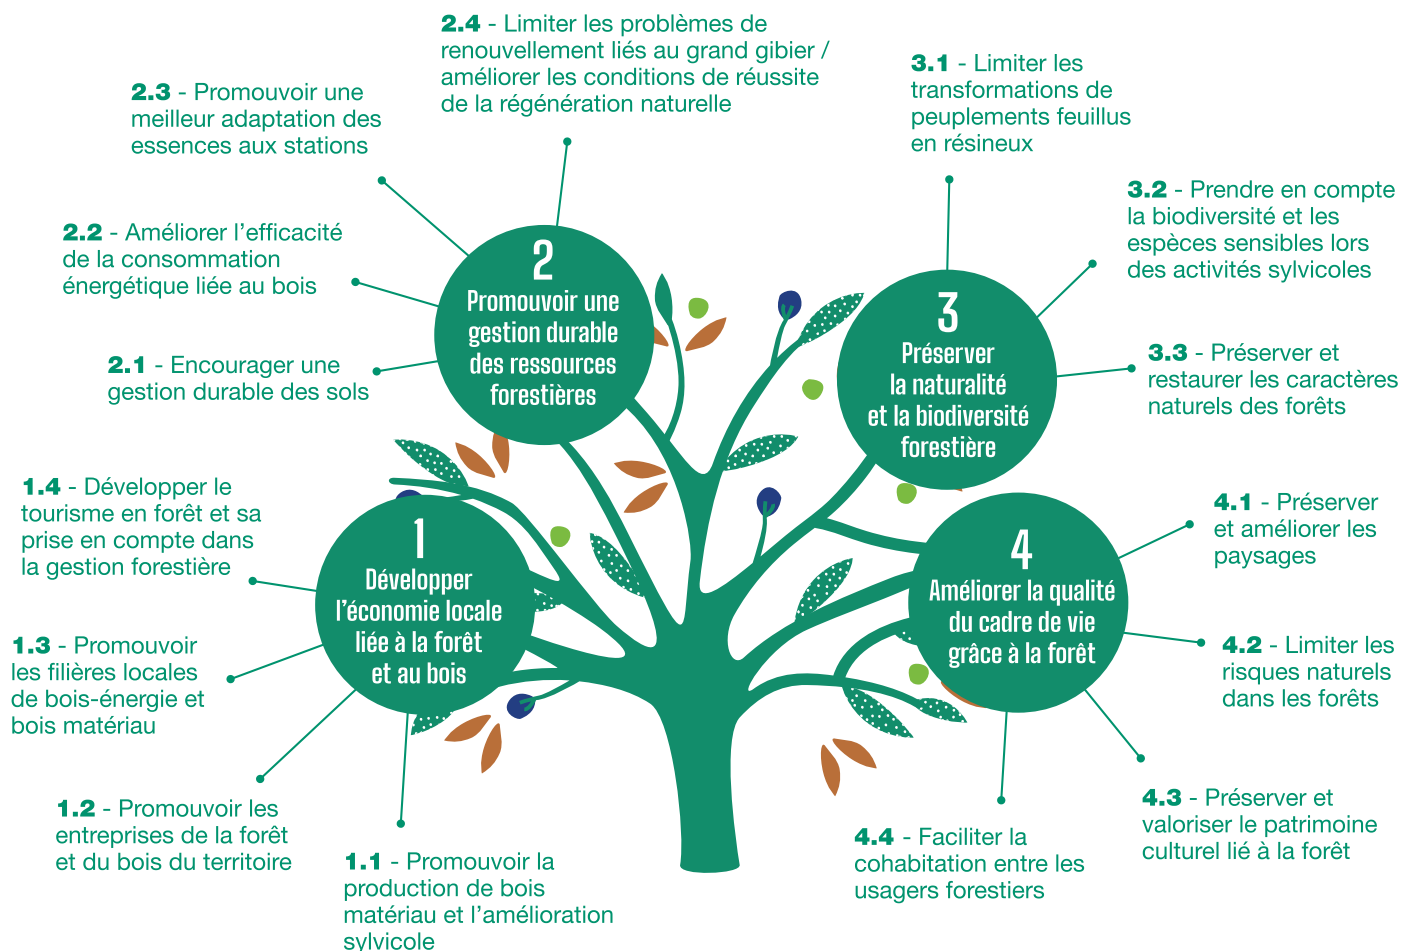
2.4 - Limiter les problèmes de renouvellement liés au grand gibier / améliorer les conditions de réussite de la régénération naturelle

2.3 - Promouvoir une meilleur adaptation des essences aux stations

3.1 - Limiter les transformations de peuplements feuillus en résineux

3.2 - Prendre en compte la biodiversité et les espèces sensibles lors des activités sylvicoles

2.2 - Améliorer l'efficacité de la consommation énergétique liée au bois

2
Promouvoir une gestion durable des ressources forestières

3
Préserver la naturalité et la biodiversité forestière

3.3 - Préserver et restaurer les caractères naturels des forêts

2.1 - Encourager une gestion durable des sols

1.4 - Développer le tourisme en forêt et sa prise en compte dans la gestion forestière

4.1 - Préserver et améliorer les paysages

1
Développer l'économie locale liée à la forêt et au bois

4
Améliorer la qualité du cadre de vie grâce à la forêt

1.3 - Promouvoir les filières locales de bois-énergie et bois matériau

4.2 - Limiter les risques naturels dans les forêts

1.2 - Promouvoir les entreprises de la forêt et du bois du territoire

4.3 - Préserver et valoriser le patrimoine culturel lié à la forêt

4.4 - Faciliter la cohabitation entre les usagers forestiers

1.1 - Promouvoir la production de bois matériau et l'amélioration sylvicole